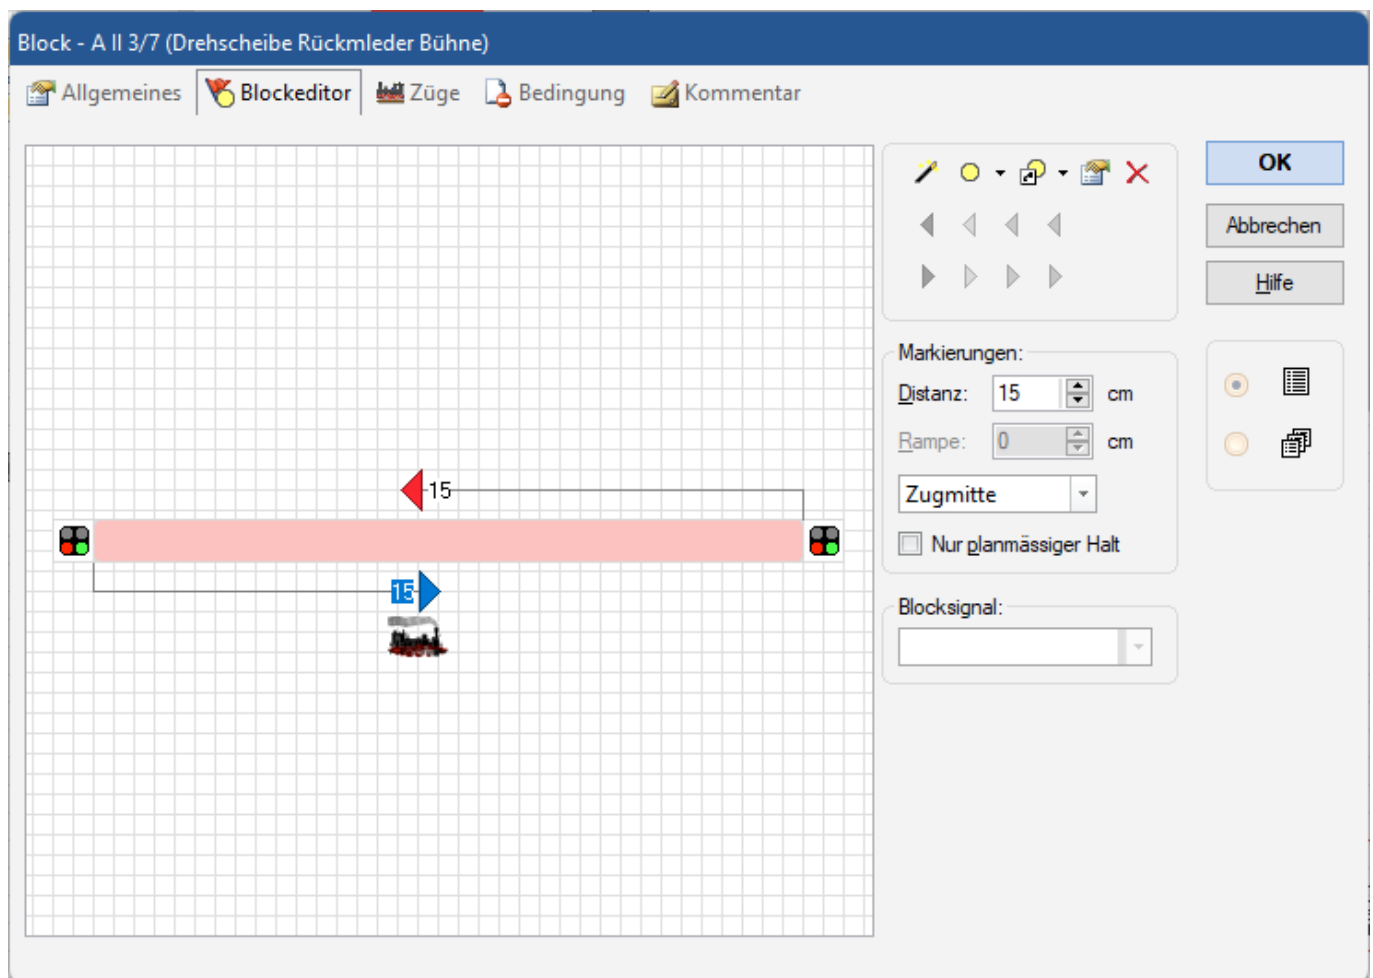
Block - A II 3/7 (Drehscheibe Rückmleder Bühne)

Allgemeines
Blockeditor
Züge
Bedingung
Kommentar

15

15

OK
Abbrechen
Hilfe

Markierungen:
Distanz: 15 cm
Rampe: 0 cm
Zugmitte
Nur planmässiger Halt

Blocksignal: